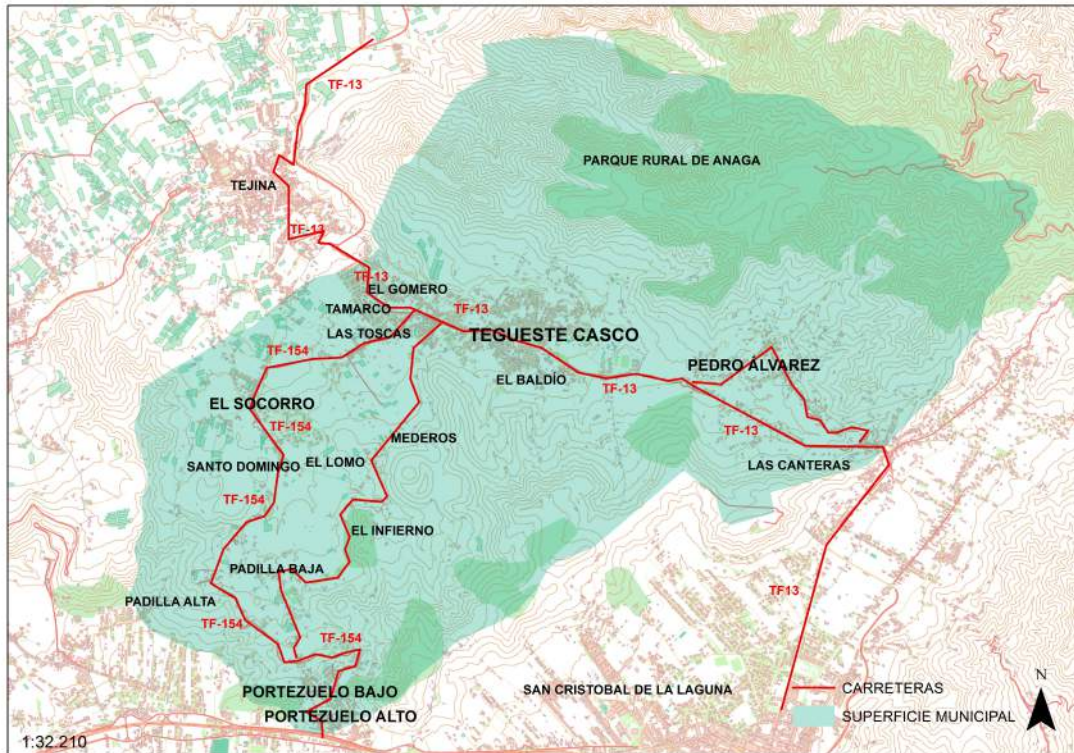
TF-13
PARQUE RURAL DE ANAGA
TEJINA
TF-13
TF-13
EL GOMERO
TAMARCO
TF-13
LAS TOSCAS
TEGUESTE CASCO
TF-154
PEDRO ÁLVAREZ
EL BALDÍO
TF-13
EL SOCORRO
TF-154
TF-13
MEDEROS
SANTO DOMINGO
EL LOMO
LAS CANTERAS
TF-154
EL INFIERNO
PADILLA BAJA
TF13
PADILLA ALTA
TF-154
TF-154
PORTEZUELO BAJO
SAN CRISTOBAL DE LA LAGUNA
CARRETERAS
PORTEZUELO ALTO
SUPERFICIE MUNICIPAL
N
1:32.210